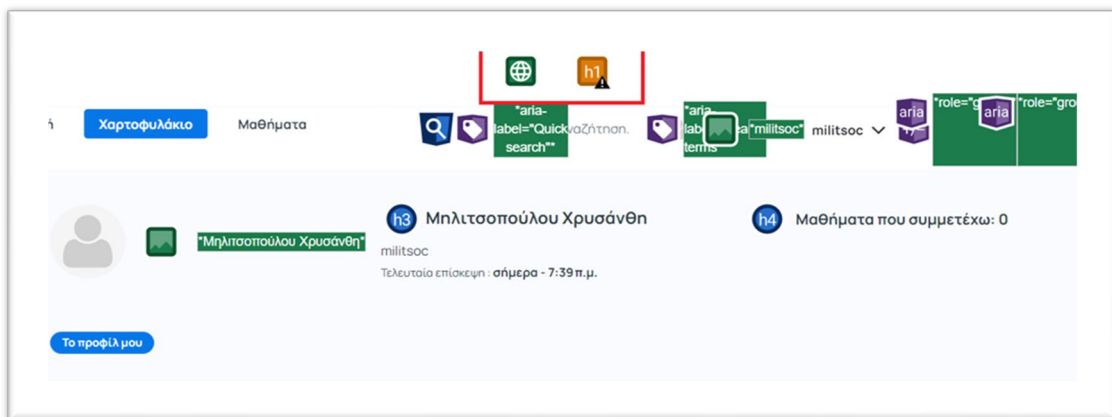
h1

ή Χαρτοφυλάκιο Μαθήματα

"aria-label="Quick search"" αζήτηση.

"aria-label terms" "militsoc" militsoc

aria "role="g aria "role="gro

"Μηλιτσοπούλου Χρυσάνθη"

h3 Μηλιτσοπούλου Χρυσάνθη

militsoc

Τελευταία επίσκεψη : σήμερα - 7:39 π.μ.

h4 Μαθήματα που συμμετέχω: 0

Το προφίλ μου